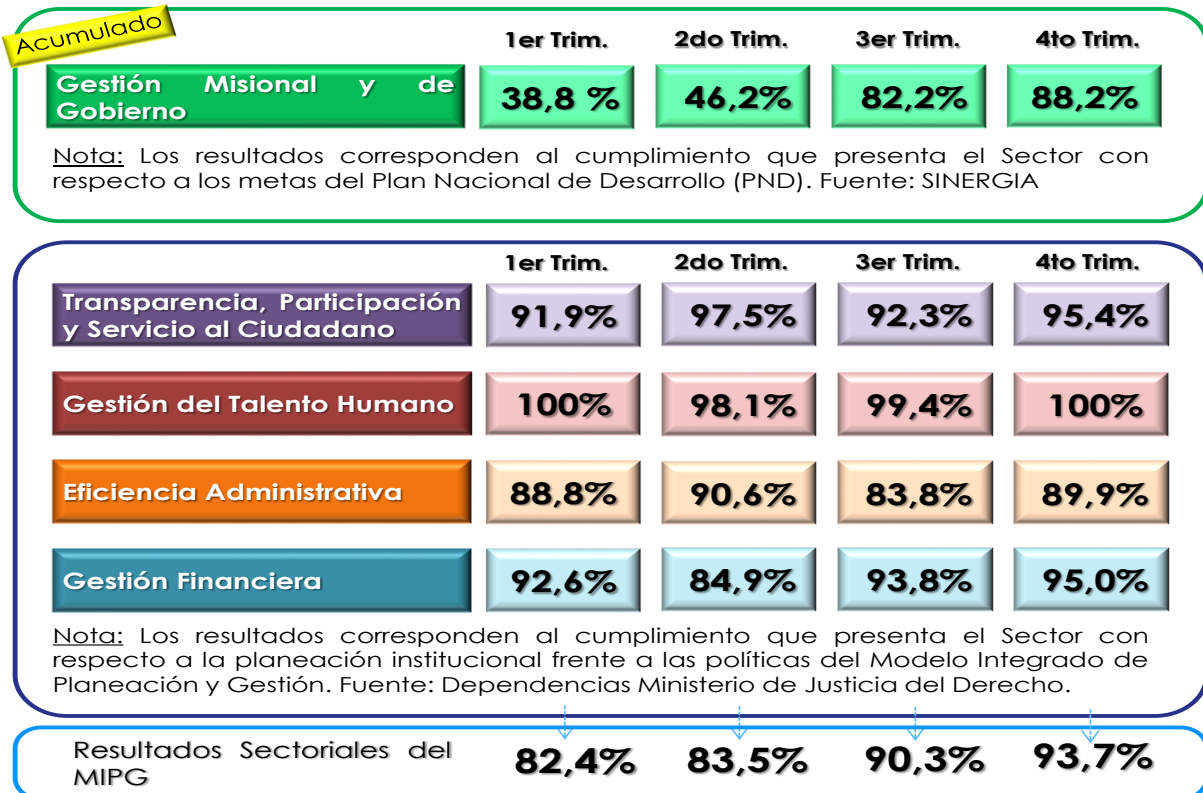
Acumulado

| | 1er Trim. | 2do Trim. | 3er Trim. | 4to Trim. |
|---|---|---|---|---|
| Gestión Misional y de Gobierno | 38,8 % | 46,2% | 82,2% | 88,2% |

Nota: Los resultados corresponden al cumplimiento que presenta el Sector con respecto a los metas del Plan Nacional de Desarrollo (PND). Fuente: SINERGIA

| | 1er Trim. | 2do Trim. | 3er Trim. | 4to Trim. |
|---|---|---|---|---|
| Transparencia, Participación y Servicio al Ciudadano | 91,9% | 97,5% | 92,3% | 95,4% |
| Gestión del Talento Humano | 100% | 98,1% | 99,4% | 100% |
| Eficiencia Administrativa | 88,8% | 90,6% | 83,8% | 89,9% |
| Gestión Financiera | 92,6% | 84,9% | 93,8% | 95,0% |

Nota: Los resultados corresponden al cumplimiento que presenta el Sector con respecto a la planeación institucional frente a las políticas del Modelo Integrado de Planeación y Gestión. Fuente: Dependencias Ministerio de Justicia del Derecho.

| Resultados Sectoriales del MIPG | 82,4% | 83,5% | 90,3% | 93,7% |
|---|---|---|---|---|